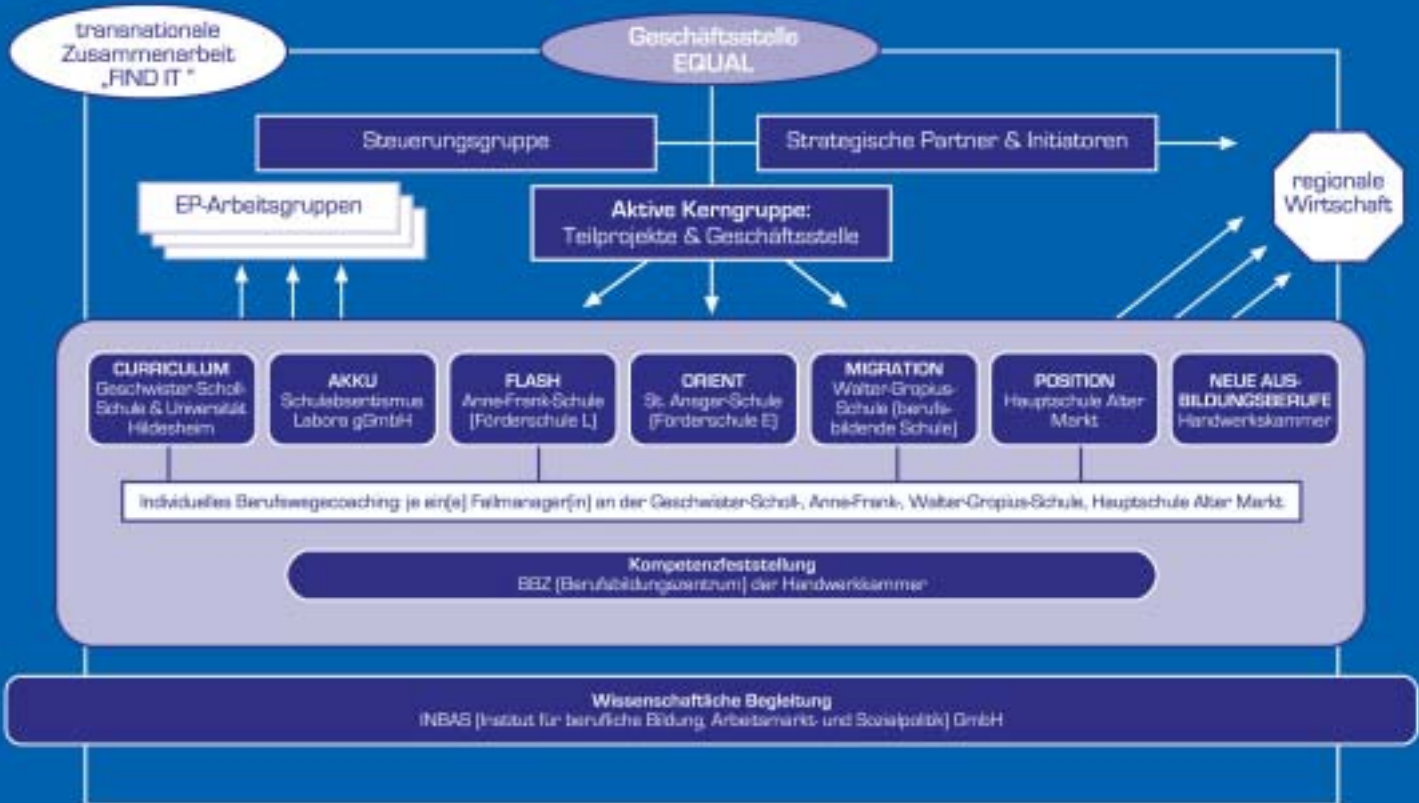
transnationale Zusammenarbeit „FIND IT "

Geschäftsstelle EQUAL

Steuerungsgruppe

Strategische Partner & Initiatoren

regionale Wirtschaft

EP-Arbeitsgruppen

Aktive Kerngruppe: Teilprojekte & Geschäftsstelle

CURRICULUM Geschwister-Scholl-Schule & Universität Hildesheim

AKKU Schulabsentismus Labora gGmbH

FLASH Anne-Frank-Schule (Förderschule L)

ORIENT St. Ansgar-Schule (Förderschule E)

MIGRATION Walter-Gropius-Schule (berufsbildende Schule)

POSITION Hauptschule Alter Markt

NEUE AUSBILDUNGSBERUFE Handwerkskammer

Individuelles Berufswegecoaching: je ein(e) Fallmanager(in) an der Geschwister-Scholl-, Anne-Frank-, Walter-Gropius-Schule, Hauptschule Alter Markt.

Kompetenzfeststellung
BBZ (Berufsbildungszentrum) der Handwerkkammer

Wissenschaftliche Begleitung
INBAS (Institut für berufliche Bildung, Arbeitsmarkt- und Sozialpolitik) GmbH